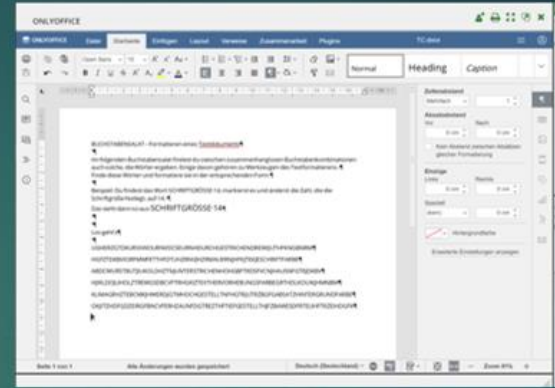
ONLYOFFICE

ONLYOFFICE Datei Startseite Einfügen Layout Verweise Zusammenarbeit Plugins TC.docx

Normal Heading Caption

BUCHSTABENSALAT - Formatieren eines Textdokuments¶

¶

Im folgenden Buchstabensalat findest du zwischen zusammenhanglosen Buchstabenkombinationen auch solche, die Wörter ergeben. Einige davon gehören zu Werkzeugen des Textformatierens. Finde diese Wörter und formatiere sie in der entsprechenden Form.¶

¶

Beispiel: Du findest das Wort SCHRIFTGRÖSSE 14, markierst es und änderst die Zahl, die die Schriftgröße festlegt, auf 14.¶

Das sieht dann so aus: SCHRIFTGRÖSSE 14¶

¶

Los geht's!¶

¶

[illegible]

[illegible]

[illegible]

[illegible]

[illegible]

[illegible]

Zeilenabstand

Mehrfach

Absatzabstand

Vor Nach

0 cm 0 cm

Kein Abstand zwischen Absätzen gleicher Formatierung

Einzüge

Links Rechts

0 cm 0 cm

Spezial

(kein) 0 cm

Hintergrundfarbe

Erweiterte Einstellungen anzeigen

Seite 1 von 1 Alle Änderungen wurden gespeichert Deutsch (Deutschland) Zoom 91%